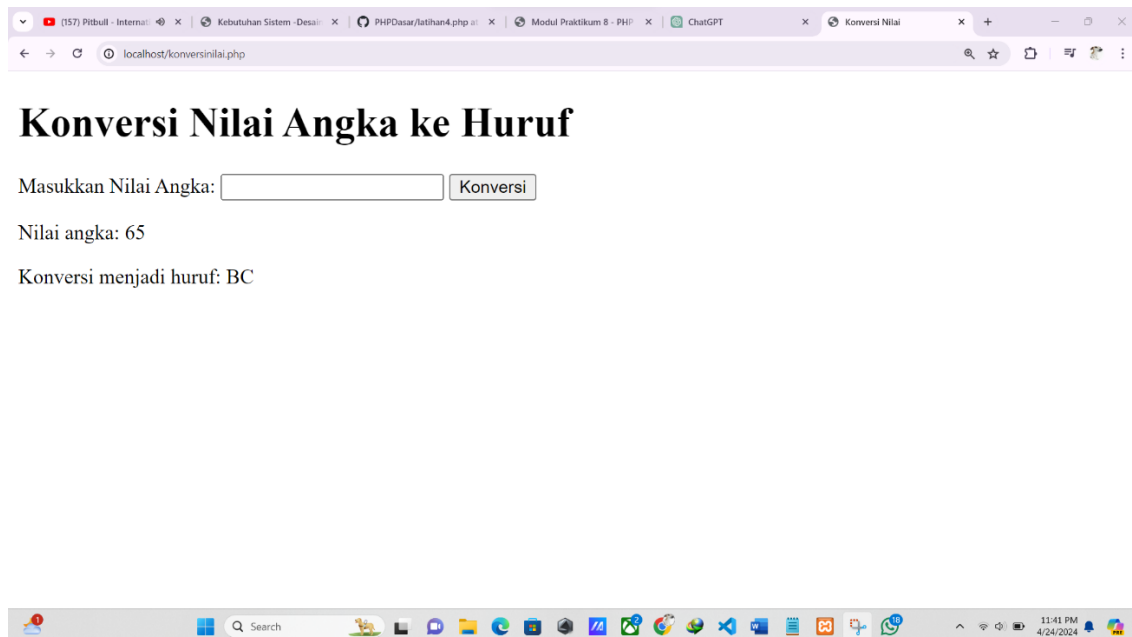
(157) Pitbull - Internati
Kebutuhan Sistem -Desain
PHPDasar/latihan4.php at
Modul Praktikum 8 - PHP
ChatGPT
Konversi Nilai

localhost/konversinilai.php

# Konversi Nilai Angka ke Huruf

Masukkan Nilai Angka: Konversi

Nilai angka: 65

Konversi menjadi huruf: BC

Search
11:41 PM
4/24/2024